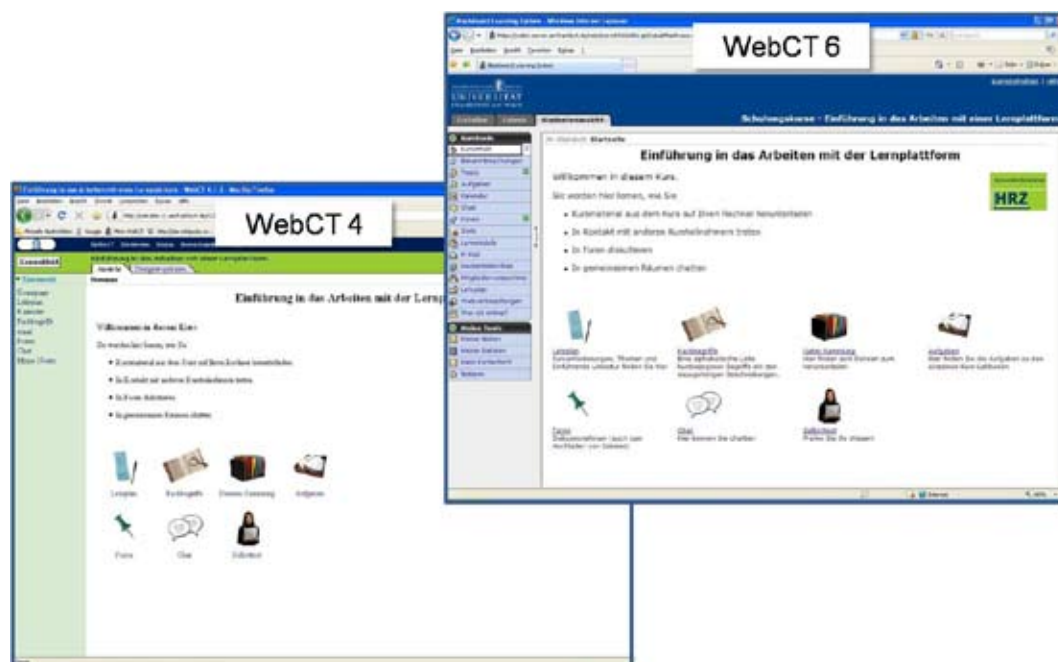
WebCT 6

Blackboard Learning System - Windows Internet Explorer

UNIVERSITÄT

Schulungskurse - Einführung in das Arbeiten mit einer Lernplattform

Kurstools

Startseite

Einführung in das Arbeiten mit der Lernplattform

Willkommen in diesem Kurs.

Sie werden hier lernen, wie Sie

• Kursmaterial aus dem Kurs auf Ihren Rechner herunterladen

• In Kontakt mit anderen Kursteilnehmern treten

• In Foren diskutieren

• In gemeinsamen Räumen chatten

HRZ

Lernplan

Fachbegriffe

Datei-Sammlung

Aufgaben

Foren

Chat

Selbsttest

Meine Tools

WebCT 4

Einführung in das Arbeiten mit der Lernplattform

Willkommen in diesem Kurs

Sie werden hier lernen, wie Sie

• Kursmaterial aus dem Kurs auf Ihren Rechner herunterladen

• In Kontakt mit anderen Kursteilnehmern treten

• In Foren diskutieren

• In gemeinsamen Räumen chatten

Lernplan

Fachbegriffe

Dateien-Sammlung

Aufgaben

Foren

Chat

Selbsttest